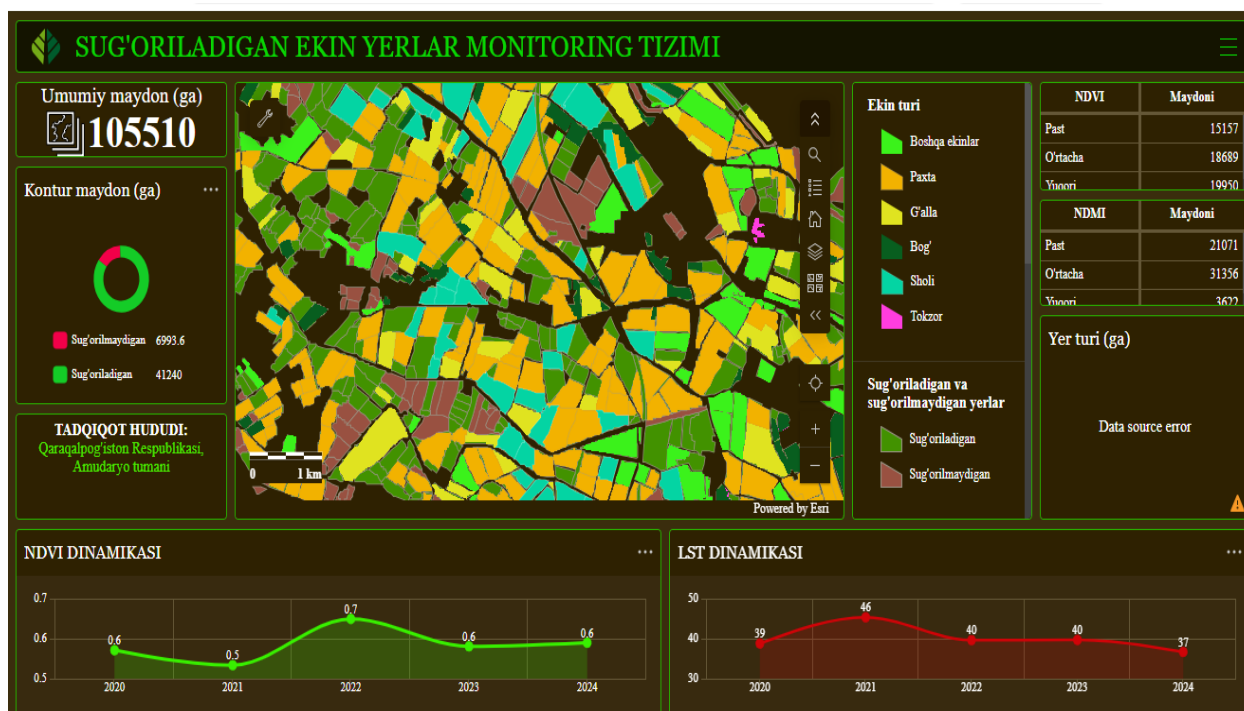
SUG'ORILADIGAN EKIN YERLAR MONITORING TIZIMI

Umumiy maydon (ga)
105510

Kontur maydon (ga) ···

Sug'orilmaydigan 6993.6
Sug'oriladigan 41240

TADQIQOT HUDUDI:
Qaraqalpog'iston Respublikasi, Amudaryo tumani

0 1 km
Powered by Esri

Ekin turi
Boshqa ekinlar
Paxta
G'alla
Bog'
Sholi
Tokzor

Sug'oriladigan va sug'orilmaydigan yerlar
Sug'oriladigan
Sug'orilmaydigan

| NDVI | Maydoni |
|---|---|
| Past | 15157 |
| O'rtacha | 18689 |
| Yuqori | 19950 |

| NDMI | Maydoni |
|---|---|
| Past | 21071 |
| O'rtacha | 31356 |
| Yuqori | 3622 |

Yer turi (ga)
Data source error

NDVI DINAMIKASI ···
0.7
0.6
0.5
0.6 0.5 0.7 0.6 0.6
2020 2021 2022 2023 2024

LST DINAMIKASI ···
50
40
30
39 46 40 40 37
2020 2021 2022 2023 2024